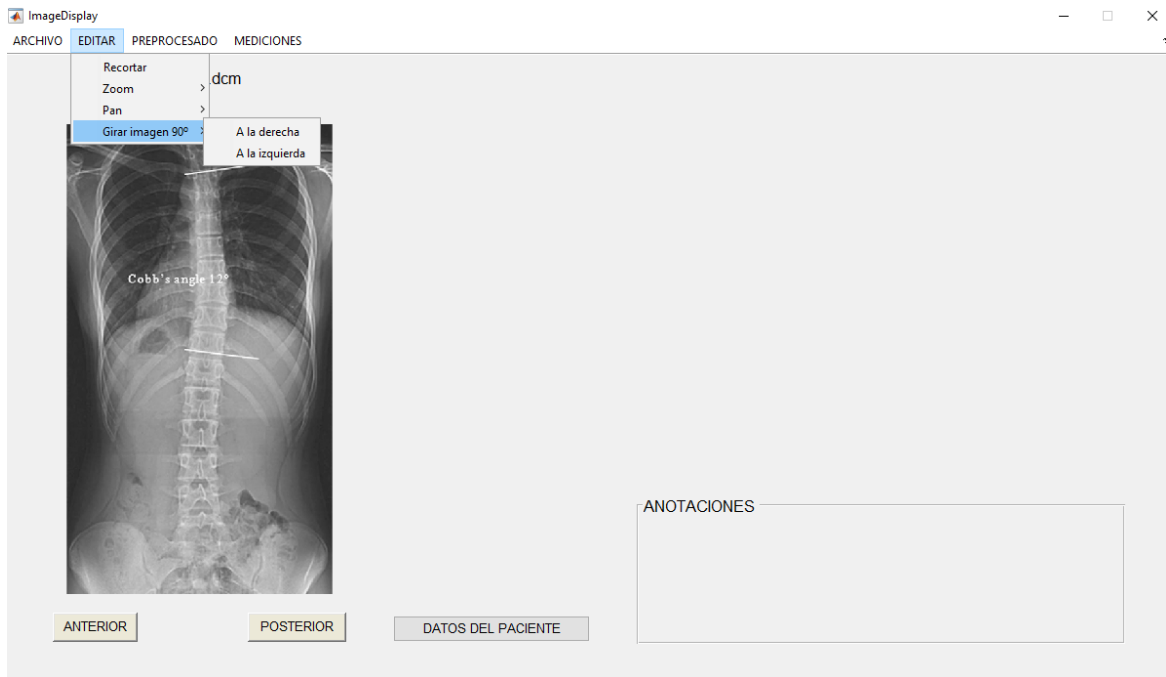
ImageDisplay

ARCHIVO EDITAR PREPROCESADO MEDICIONES

Recortar
Zoom >
Pan >
Girar imagen 90º >

A la derecha
A la izquierda

dcm

Cobb's angle 12º

ANOTACIONES

ANTERIOR

POSTERIOR

DATOS DEL PACIENTE